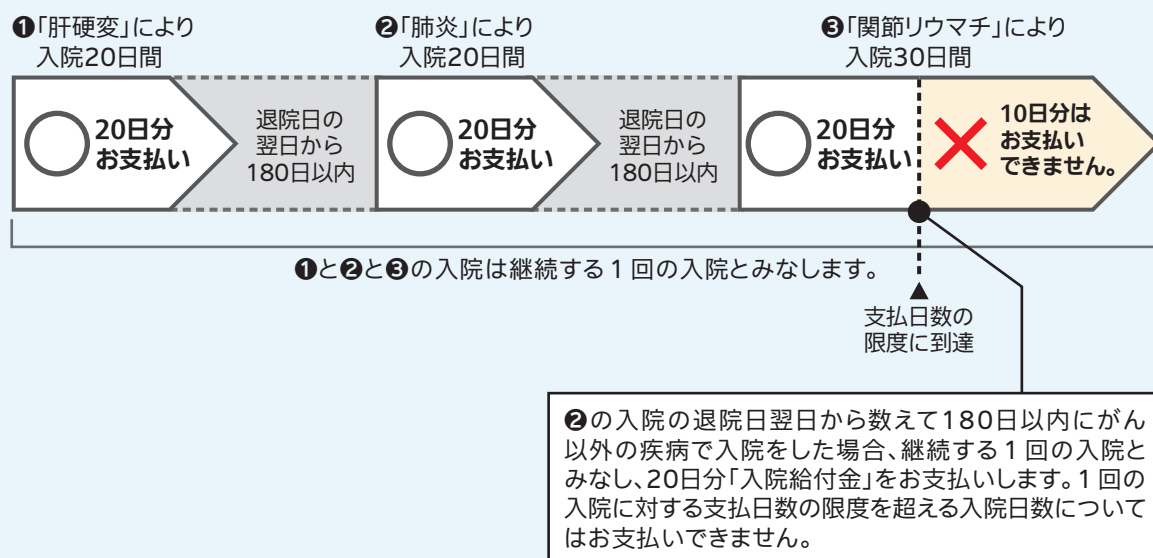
❶「肝硬変」により入院20日間

○ 20日分お支払い

退院日の翌日から180日以内

❷「肺炎」により入院20日間

○ 20日分お支払い

退院日の翌日から180日以内

❸「関節リウマチ」により入院30日間

○ 20日分お支払い

× 10日分はお支払いできません。

❶と❷と❸の入院は継続する１回の入院とみなします。

支払日数の限度に到達

❷の入院の退院日翌日から数えて180日以内にがん以外の疾病で入院をした場合、継続する１回の入院とみなし、20日分「入院給付金」をお支払いします。１回の入院に対する支払日数の限度を超える入院日数についてはお支払いできません。